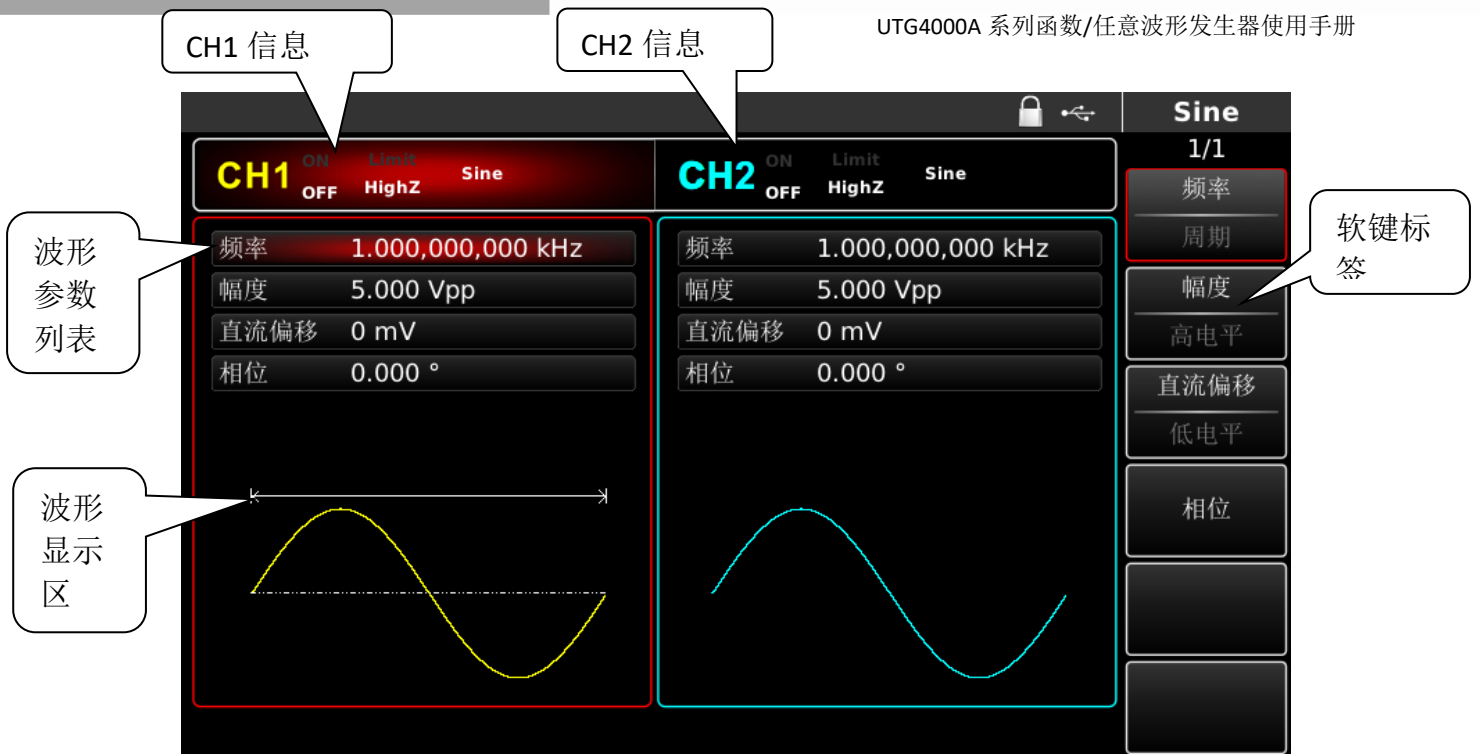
UTG4000A 系列函数/任意波形发生器使用手册

CH1 信息

CH2 信息

Sine

1/1

CH1 ON OFF Limit HighZ Sine

CH2 ON OFF Limit HighZ Sine

频率
周期

幅度
高电平

直流偏移
低电平

相位

软键标签

波形参数列表

| 频率 | 1.000,000,000 kHz |
|---|---|
| 幅度 | 5.000 Vpp |
| 直流偏移 | 0 mV |
| 相位 | 0.000 ° |

| 频率 | 1.000,000,000 kHz |
|---|---|
| 幅度 | 5.000 Vpp |
| 直流偏移 | 0 mV |
| 相位 | 0.000 ° |

波形显示区